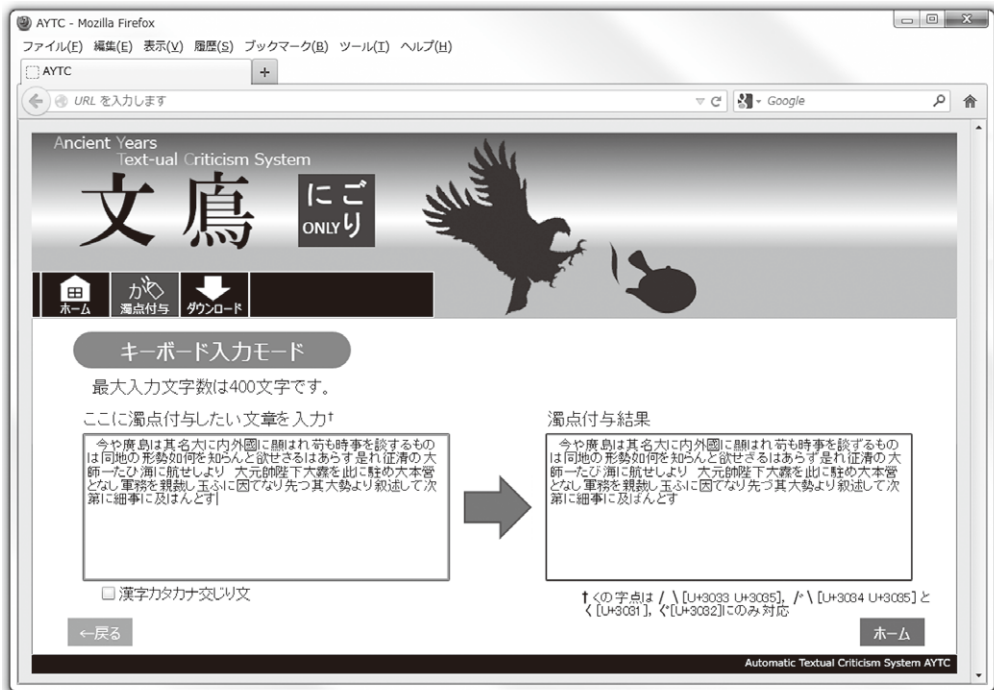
AYTC - Mozilla Firefox

ファイル(F) 編集(E) 表示(V) 履歴(S) ブックマーク(B) ツール(T) ヘルプ(H)

AYTC

URL を入力します

Google

Ancient Years
Text-ual Criticism System

文鳫

にご
ONLYり

ホーム
濁点付与
ダウンロード

キーボード入力モード

最大入力文字数は400文字です。

ここに濁点付与したい文章を入力†

今や廣島は其名大に内外國に聞はれ苟も時事を談するものは同地の形勢如何を知らんと欲せさるはあらす是れ征清の大師一たひ海に航せしより 大元帥陛下大纛を此に駐め大本営となし軍務を親裁し玉ふに因てなり先つ其大勢より叙述して次第に細事に及はんとす

☐ 漢字カタカナ交じり文

濁点付与結果

今や廣島は其名大に内外國に聞はれ苟も時事を談ずるものは同地の形勢如何を知らんと欲せざるはあらず是れ征清の大師一たび海に航せしより 大元帥陛下大纛を此に駐め大本営となし軍務を親裁し玉ふに因てなり先づ其大勢より叙述して次第に細事に及ばんとす

†くの字点は 〳〵[U+3033 U+3035]，〴〵[U+3034 U+3035]と〱[U+3031]，〲[U+3032]にのみ対応

←戻る

ホーム

Automatic Textual Criticism System AYTC